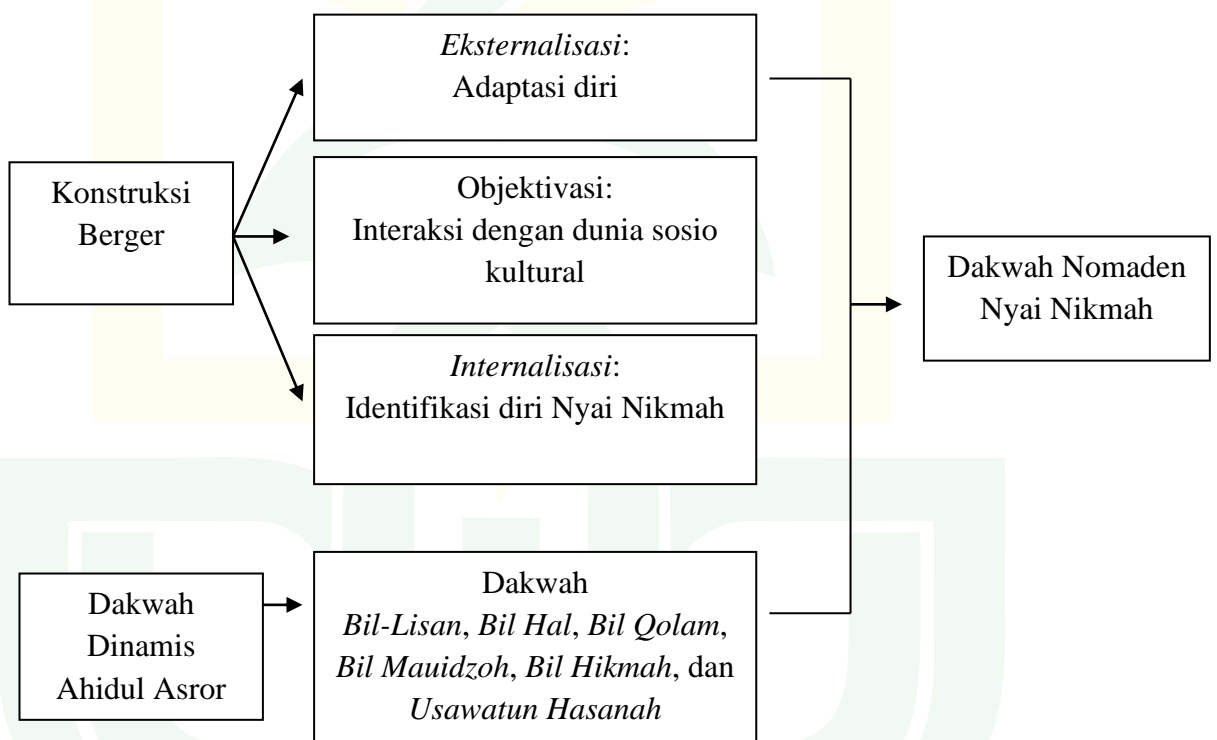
Konstruksi Berger

Eksternalisasi:
Adaptasi diri

Objektivasi:
Interaksi dengan dunia sosio kultural

Internalisasi:
Identifikasi diri Nyai Nikmah

Dakwah Nomaden Nyai Nikmah

Dakwah Dinamis Ahidul Asror

Dakwah
Bil-Lisan, Bil Hal, Bil Qolam, Bil Mauidzoh, Bil Hikmah, dan Usawatun Hasanah